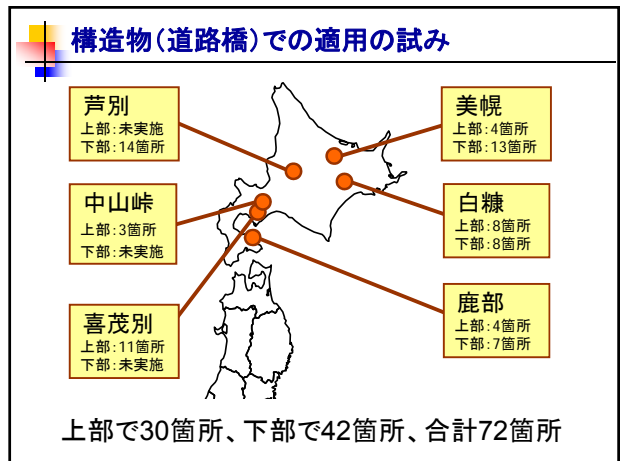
構造物(道路橋)での適用の試み

芦別
上部:未実施
下部:14箇所

美幌
上部:4箇所
下部:13箇所

中山峠
上部:3箇所
下部:未実施

白糠
上部:8箇所
下部:8箇所

鹿部
上部:4箇所
下部:7箇所

喜茂別
上部:11箇所
下部:未実施

上部で30箇所、下部で42箇所、合計72箇所